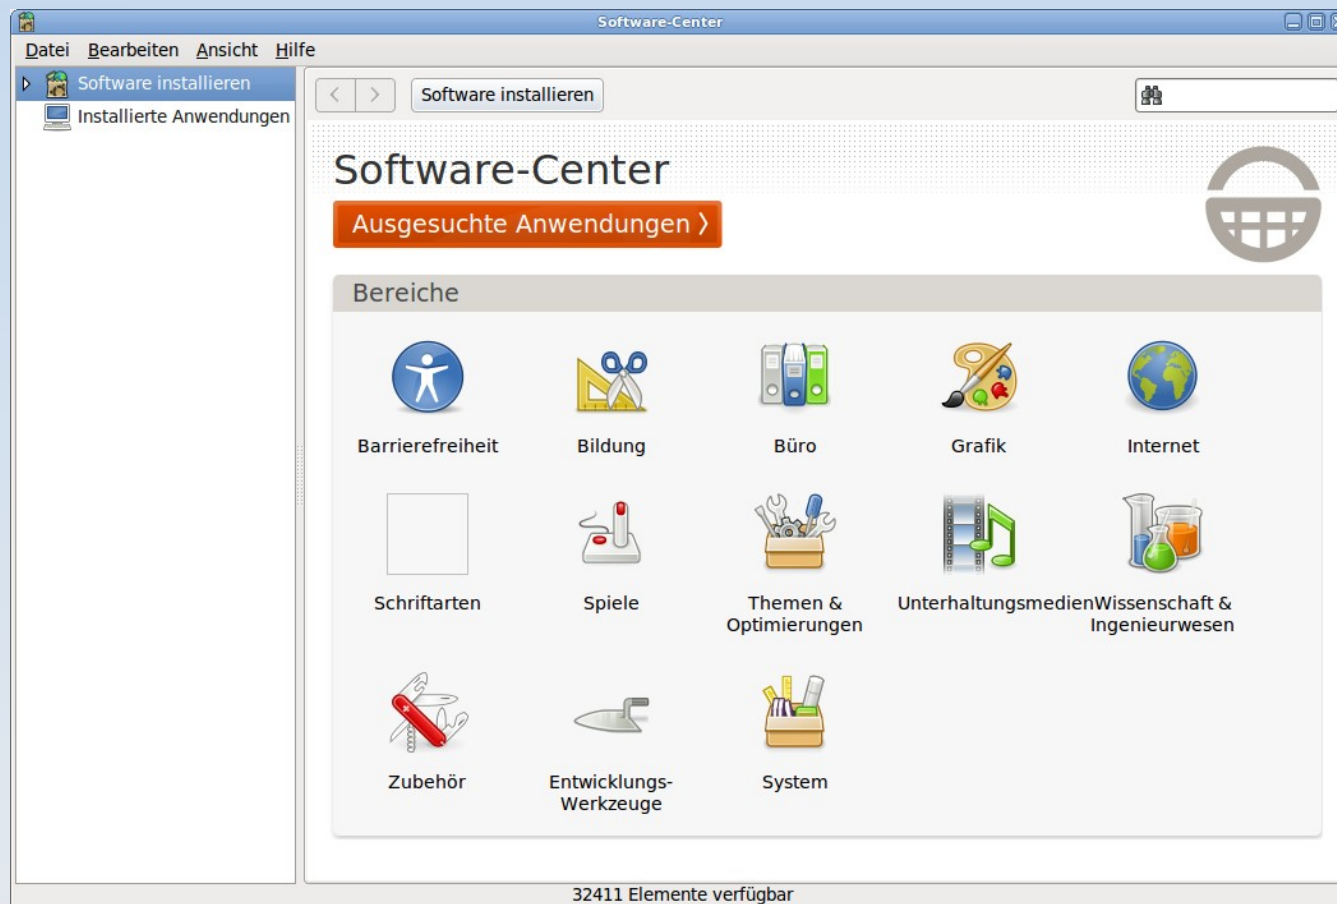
Software-Center

Datei Bearbeiten Ansicht Hilfe

Software installieren
Installierte Anwendungen

Software installieren

Software-Center

Ausgesuchte Anwendungen ❯

Bereiche

Barrierefreiheit
Bildung
Büro
Grafik
Internet
Schriftarten
Spiele
Themen & Optimierungen
Unterhaltungsmedien
Wissenschaft & Ingenieurwesen
Zubehör
Entwicklungs-Werkzeuge
System

32411 Elemente verfügbar